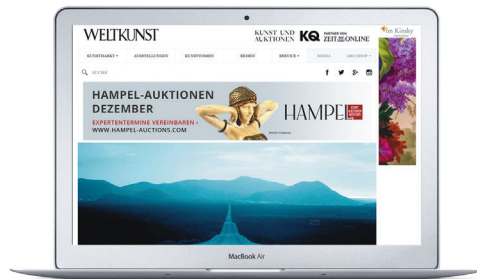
WELTKUNST

KUNST UND AUKTIONEN KQ PARTNER VON ZEIT ONLINE

im Kinsky

KUNSTMARKT ▾ AUSSTELLUNGEN KUNSTFORMEN REISEN SERVICE ▾ MEDIA ABO/SHOP ▾

SUCHE

f

HAMPEL-AUKTIONEN DEZEMBER

EXPERTENTERMINE VEREINBAREN ›

WWW.HAMPEL-AUCTIONS.COM

HAMPEL

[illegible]

MacBook Air